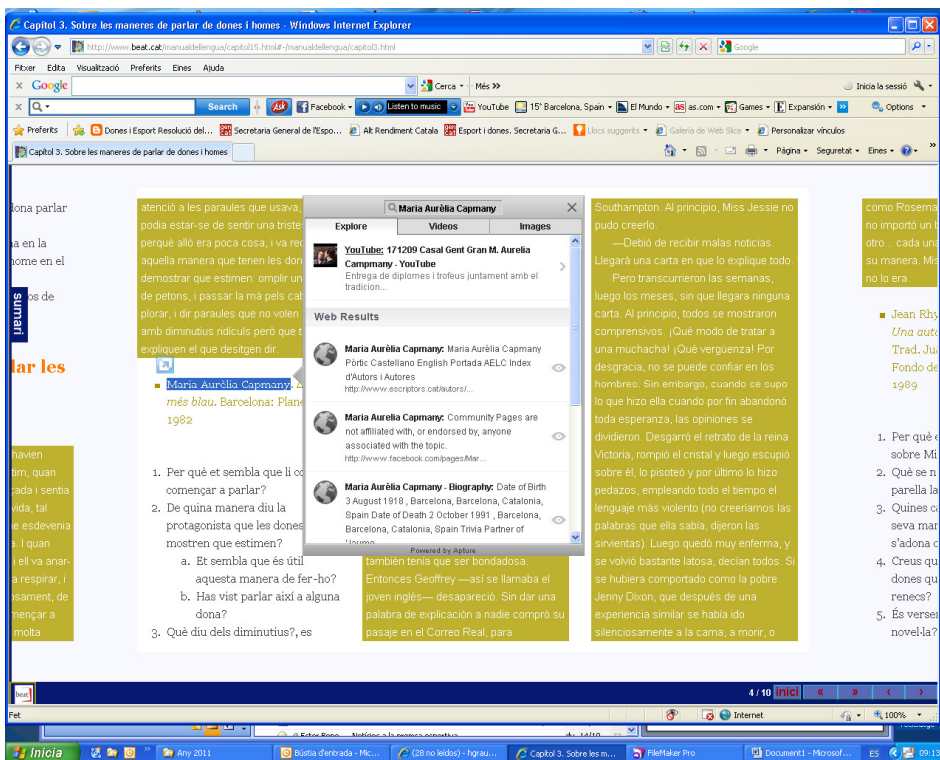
Capítol 3. Sobre les maneres de parlar de dones i homes - Windows Internet Explorer

http://www.beat.cat/manualdellengua/capitol15.html#-/manualdellengua/capitol3.html

Google

Fitxer Edita Visualització Preferits Eines Ajuda

Google

Cerca · Més »

Inicia la sessió

Search

Facebook

Listen to music

YouTube

15° Barcelona, Spain

El Mundo

as.com

Games

Expansión

Options

Preferits

Dones i Esport Resolució del...

Secretaria General de l'Espo...

Alt Rendiment Catala

Esport i dones. Secretaria G...

Llocs suggerits

Galeria de Web Slice

Personalizar vínculos

Capítol 3. Sobre les maneres de parlar de dones i homes

Pàgina · Seguretat · Eines ·

dona parlar

a en la

home en el

os de

sumari

lar les

havien

tim, quan

cada i sentia

vida, tal

se esdevenia

. I quan

i ell va anar-

a respirar, i

osament, de

mençar a

molta

atenció a les paraules que usava,

podia estar-se de sentir una triste

perquè allò era poca cosa, i va rec

aquella manera que tenen les don

demostrar que estimen: omplir un

de petons, i passar la mà pels cab

plorar, i dir paraules que no volen

amb diminutius ridículs però que t

expliquen el que desitgen dir.

Maria Aurèlia Capmany.

més blau. Barcelona: Plane

1982

1. Per què et sembla que li co

començar a parlar?

2. De quina manera diu la

protagonista que les dones

mostren que estimen?

a. Et sembla que és útil

aquesta manera de fer-ho?

b. Has vist parlar així a alguna

dona?

3. Què diu dels diminutius?, es

Maria Aurèlia Capmany

Explore

Videos

Images

YouTube: 171209 Casal Gent Gran M. Aurelia Campmany - YouTube

Entrega de diplomes i trofeus juntament amb el tradicion...

Web Results

Maria Aurèlia Capmany: Maria Aurèlia Capmany Pòrtic Castellano English Portada AELC Index d'Autors i Autores

http://www.escriptors.cat/autors/...

Maria Aurèlia Capmany: Community Pages are not affiliated with, or endorsed by, anyone associated with the topic.

http://www.facebook.com/pages/Mar...

Maria Aurèlia Capmany - Biography: Date of Birth 3 August 1918 , Barcelona, Barcelona, Catalonia, Spain Date of Death 2 October 1991 , Barcelona, Barcelona, Catalonia, Spain Trivia Partner of

Powered by Apture

también tenía que ser bondadosa. Entonces Geoffrey —así se llamaba el joven inglés— desapareció. Sin dar una palabra de explicación a nadie compró su pasaje en el Correo Real, para

Southampton. Al principio, Miss Jessie no pudo creerlo.

—Debió de recibir malas noticias. Llegará una carta en que lo explique todo.

Pero transcurrieron las semanas, luego los meses, sin que llegara ninguna carta. Al principio, todos se mostraron comprensivos. ¡Qué modo de tratar a una muchacha! ¡Qué vergüenza! Por desgracia, no se puede confiar en los hombres. Sin embargo, cuando se supo lo que hizo ella cuando por fin abandonó toda esperanza, las opiniones se dividieron. Desgarró el retrato de la reina Victoria, rompió el cristal y luego escupió sobre él, lo pisoteó y por último lo hizo pedazos, empleando todo el tiempo el lenguaje más violento (no creeríamos las palabras que ella sabía, dijeron las sirvientas). Luego quedó muy enferma, y se volvió bastante latosa, decían todos. Si se hubiera comportado como la pobre Jenny Dixon, que después de una experiencia similar se había ido silenciosamente a la cama, a morir, o

como Rosema

no importó un b

otro... cada un

su manera. Mi

no lo era.

Jean Rhy

Una auto

Trad. Jua

Fondo de

1989

1. Per què e

sobre Mi

2. Què se n

parella la

3. Quines c

seva mar

s'adona c

4. Creus qu

dones qu

renecs?

5. És verser

novel·la?

4 / 10 inici « » ‹ ›

Fet

Internet

100%

Inicia

Any 2011

Bústia d'entrada - Mic...

(28 no leídos) - hgrau...

Capítol 3. Sobre les m...

FileMaker Pro

Document1 - Microsof...

ES

09:13